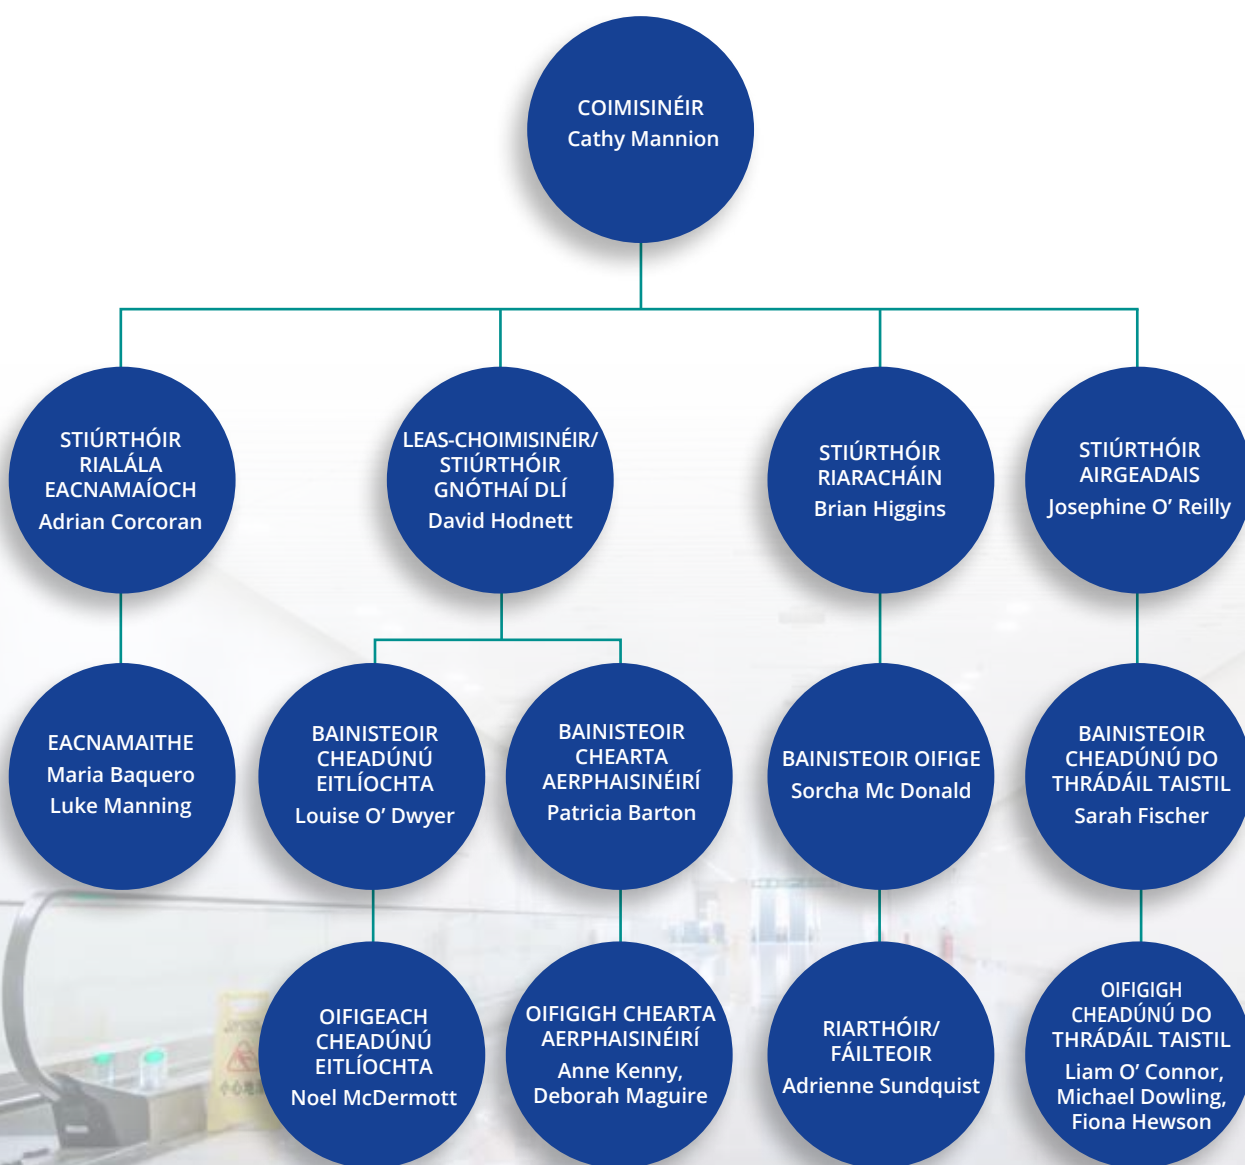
COIMISINÉIR
Cathy Mannion

STIÚRTHÓIR RIALÁLA EACNAMAÍOCH
Adrian Corcoran

LEAS-CHOIMISINÉIR/ STIÚRTHÓIR GNÓTHAÍ DLÍ
David Hodnett

STIÚRTHÓIR RIARACHÁIN
Brian Higgins

STIÚRTHÓIR AIRGEADAIS
Josephine O' Reilly

EACNAMAITHE
Maria Baquero
Luke Manning

BAINISTEOIR CHEADÚNÚ EITLÍOCHTA
Louise O' Dwyer

BAINISTEOIR CHEARTA AERPHAISINÉIRÍ
Patricia Barton

BAINISTEOIR OIFIGE
Sorcha Mc Donald

BAINISTEOIR CHEADÚNÚ DO THRÁDÁIL TAISTIL
Sarah Fischer

OIFIGEACH CHEADÚNÚ EITLÍOCHTA
Noel McDermott

OIFIGIGH CHEARTA AERPHAISINÉIRÍ
Anne Kenny, Deborah Maguire

RIARTHÓIR/ FÁILTEOIR
Adrienne Sundquist

OIFIGIGH CHEADÚNÚ DO THRÁDÁIL TAISTIL
Liam O' Connor, Michael Dowling, Fiona Hewson